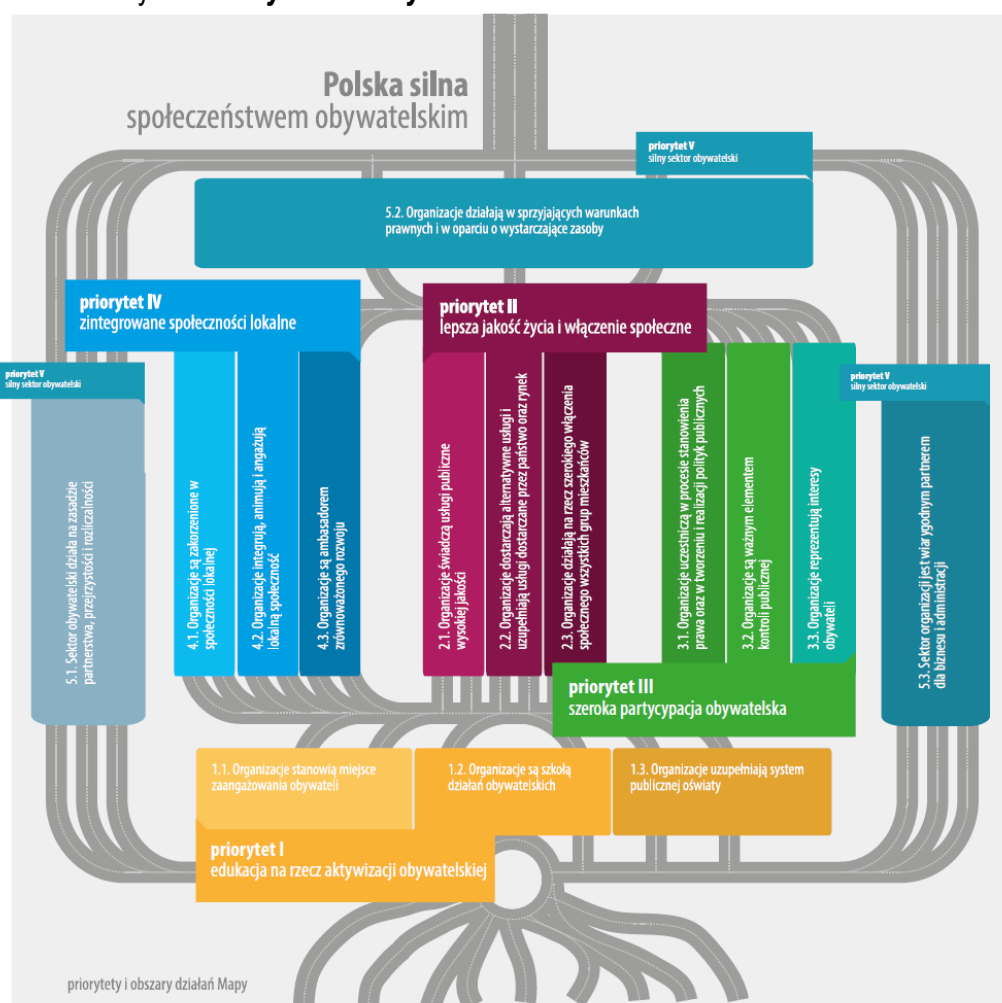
Polska silna
społeczeństwem obywatelskim

priorytet V
silny sektor obywatelski

5.2. Organizacje działają w sprzyjających warunkach prawnych i w oparciu o wystarczające zasoby

priorytet IV
zintegrowane społeczności lokalne

priorytet II
lepsza jakość życia i włączenie społeczne

priorytet V
silny sektor obywatelski

priorytet V
silny sektor obywatelski

5.1. Sektor obywatelski działa na zasadzie partnerstwa, przejrzystości i rozliczalności

4.1. Organizacje są zakorzenione w społeczności lokalnej

4.2. Organizacje integrują, animują i angażują lokalną społeczność

4.3. Organizacje są ambasadorem zrównoważonego rozwoju

2.1. Organizacje świadczą usługi publiczne wysokiej jakości

2.2. Organizacje dostarczają alternatywne usługi i uzupełniają usługi dostarczane przez państwo oraz rynek

2.3. Organizacje działają na rzecz szerokiego włączenia społecznego wszystkich grup mieszkańców

3.1. Organizacje uczestniczą w procesie stanowienia prawa oraz w tworzeniu i realizacji polityk publicznych

3.2. Organizacje są ważnym elementem kontroli publicznej

3.3. Organizacje reprezentują interesy obywateli

5.3. Sektor organizacji jest wiarygodnym partnerem dla biznesu i administracji

priorytet III
szeroka partycypacja obywatelska

1.1. Organizacje stanowią miejsce zaangażowania obywateli

1.2. Organizacje są szkołą działań obywatelskich

1.3. Organizacje uzupełniają system publicznej oświaty

priorytet I
edukacja na rzecz aktywizacji obywatelskiej

priorytety i obszary działań Mapy